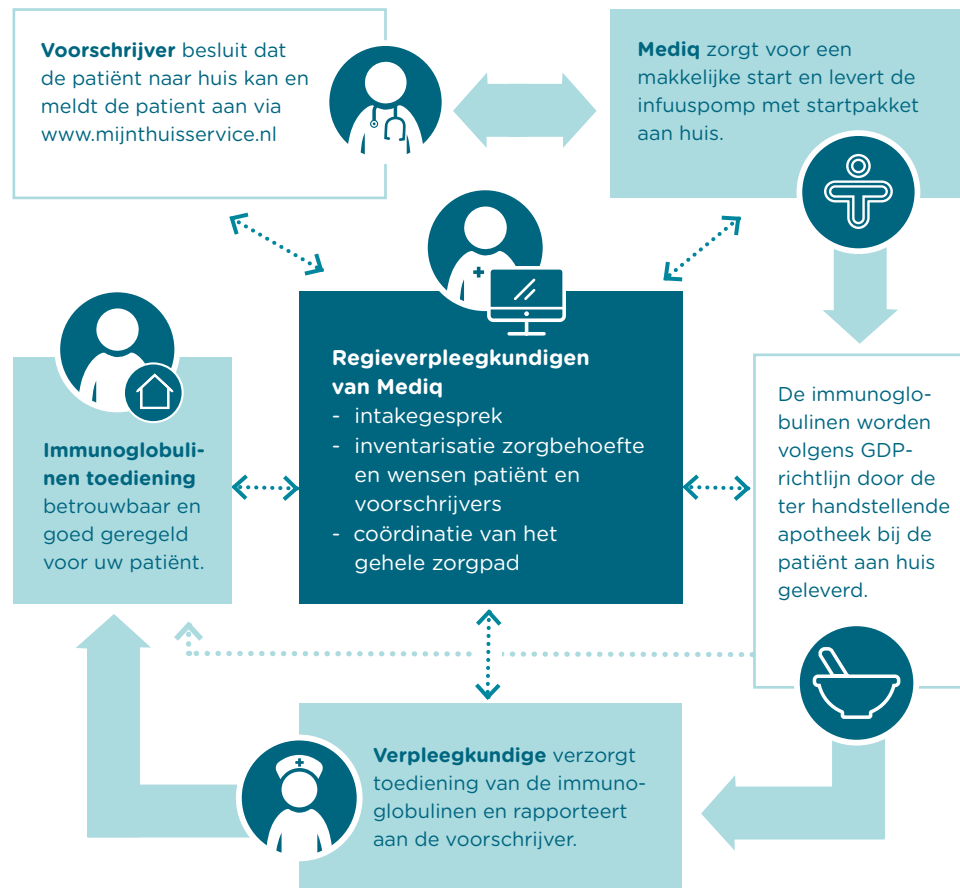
**Voorschrijver** besluit dat de patiënt naar huis kan en meldt de patient aan via www.mijnthuisservice.nl

**Mediq** zorgt voor een makkelijke start en levert de infuuspomp met startpakket aan huis.

**Regieverpleegkundigen van Mediq**
- intakegesprek
- inventarisatie zorgbehoefte en wensen patiënt en voorschrijvers
- coördinatie van het gehele zorgpad

**Immunoglobulinen toediening** betrouwbaar en goed geregeld voor uw patiënt.

De immunoglobulinen worden volgens GDP-richtlijn door de ter handstellende apotheek bij de patiënt aan huis geleverd.

**Verpleegkundige** verzorgt toediening van de immunoglobulinen en rapporteert aan de voorschrijver.